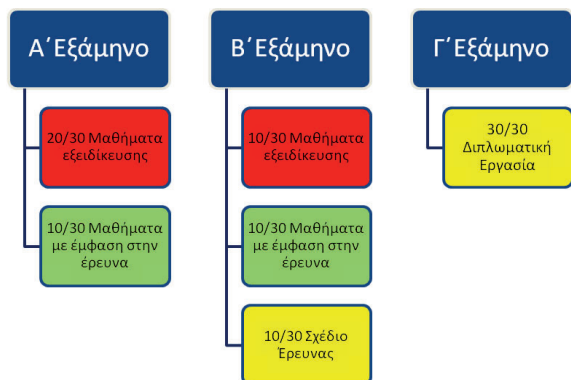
Α΄Εξάμηνο

20/30 Μαθήματα εξειδίκευσης

10/30 Μαθήματα με έμφαση στην έρευνα

Β΄Εξάμηνο

10/30 Μαθήματα εξειδίκευσης

10/30 Μαθήματα με έμφαση στην έρευνα

10/30 Σχέδιο Έρευνας

Γ΄Εξάμηνο

30/30 Διπλωματική Εργασία